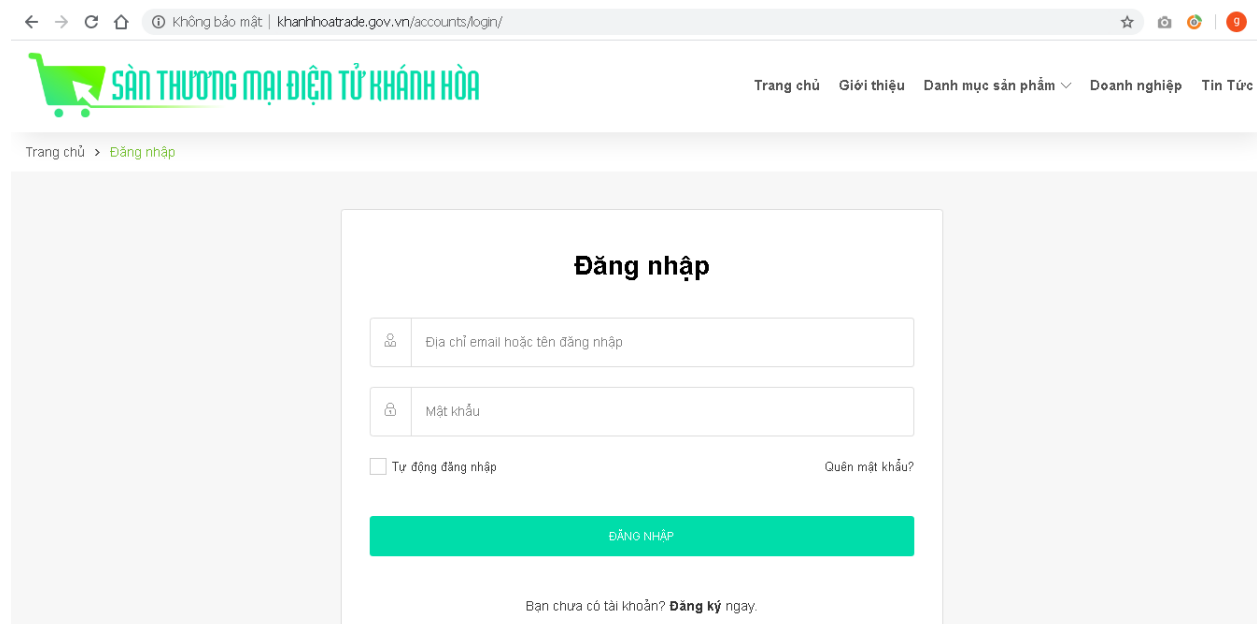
Không bảo mật | khanhhoatrade.gov.vn/accounts/login/

g

SÀN THƯƠNG MẠI ĐIỆN TỬ KHÁNH HÒA

Trang chủ Giới thiệu Danh mục sản phẩm Doanh nghiệp Tin Tức

Trang chủ > Đăng nhập

Đăng nhập

Địa chỉ email hoặc tên đăng nhập

Mật khẩu

Tự động đăng nhập

Quên mật khẩu?

ĐĂNG NHẬP

Bạn chưa có tài khoản? Đăng ký ngay.